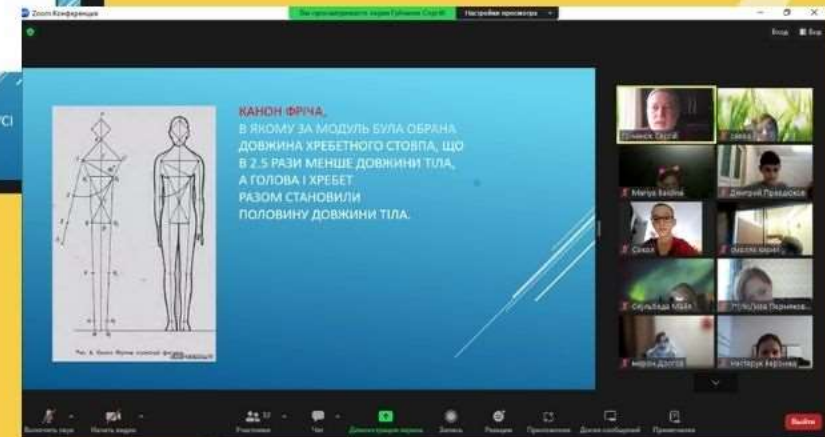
Zoom Конференция

Вы просматриваете экран Губченко Сергій

Настройки просмотра

Вход

Вид

КАНОН ФРІЧА,
В ЯКОМУ ЗА МОДУЛЬ БУЛА ОБРАНА ДОВЖИНА ХРЕБЕТНОГО СТОВПА, ЩО В 2.5 РАЗИ МЕНШЕ ДОВЖИНИ ТІЛА, А ГОЛОВА І ХРЕБЕТ РАЗОМ СТАНОВИЛИ ПОЛОВИНУ ДОВЖИНИ ТІЛА.

Рис. 6. Канон Фріча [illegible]

Губченко Сергій

Mariya Baldina

Дмитрий Правдюков

Сяйва

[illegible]

Сюльбеда Майя

Нагірна Вероніка

Мирон Дорогай

Включить звук

Начать видео

Участники

Чат

Демонстрация экрана

Запись

Реакции

Приложения

Доска сообщений

Примечания

Выйти